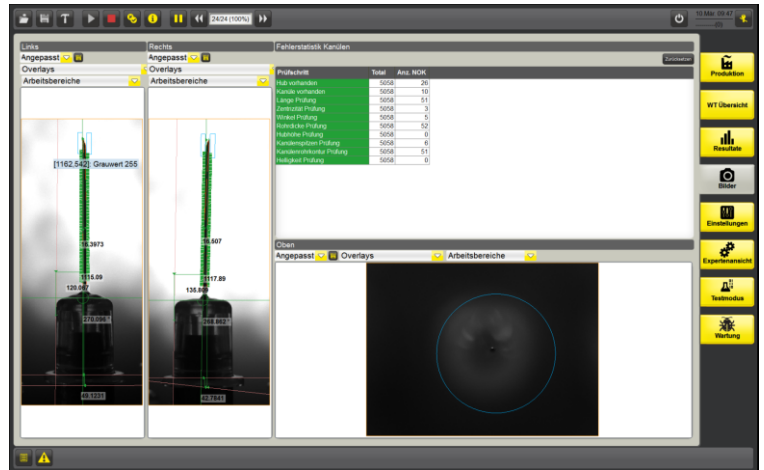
24/24 (100%)

10 Mär 09:47

Links
Angepasst
Overlays
Arbeitsbereiche

[1162.542]: Grauwert 255
16.3973
1115.09
120.087
270.096
49.1231

Rechts
Angepasst
Overlays
Arbeitsbereiche

16.807
1117.89
136.809
268.962
42.7841

Fehlerstatistik Kanülen

Zurücksetzen

| Prüfschritt | Total | Anz. NOK |
|---|---|---|
| Hub vorhanden | 5658 | 26 |
| Kanüle vorhanden | 5658 | 10 |
| Länge Prüfung | 5658 | 51 |
| Zentrizität Prüfung | 5658 | 3 |
| Winkel Prüfung | 5658 | 5 |
| Rohrdicke Prüfung | 5658 | 52 |
| Hubhöhe Prüfung | 5658 | 0 |
| Kanülenspitzen Prüfung | 5658 | 6 |
| Kanülenhinterkontur Prüfung | 5658 | 51 |
| Helligkeit Prüfung | 5658 | 0 |

Oben
Angepasst
Overlays
Arbeitsbereiche

Produktion
WT Übersicht
Resultate
Bilder
Einstellungen
Expertenansicht
Testmodus
Wartung